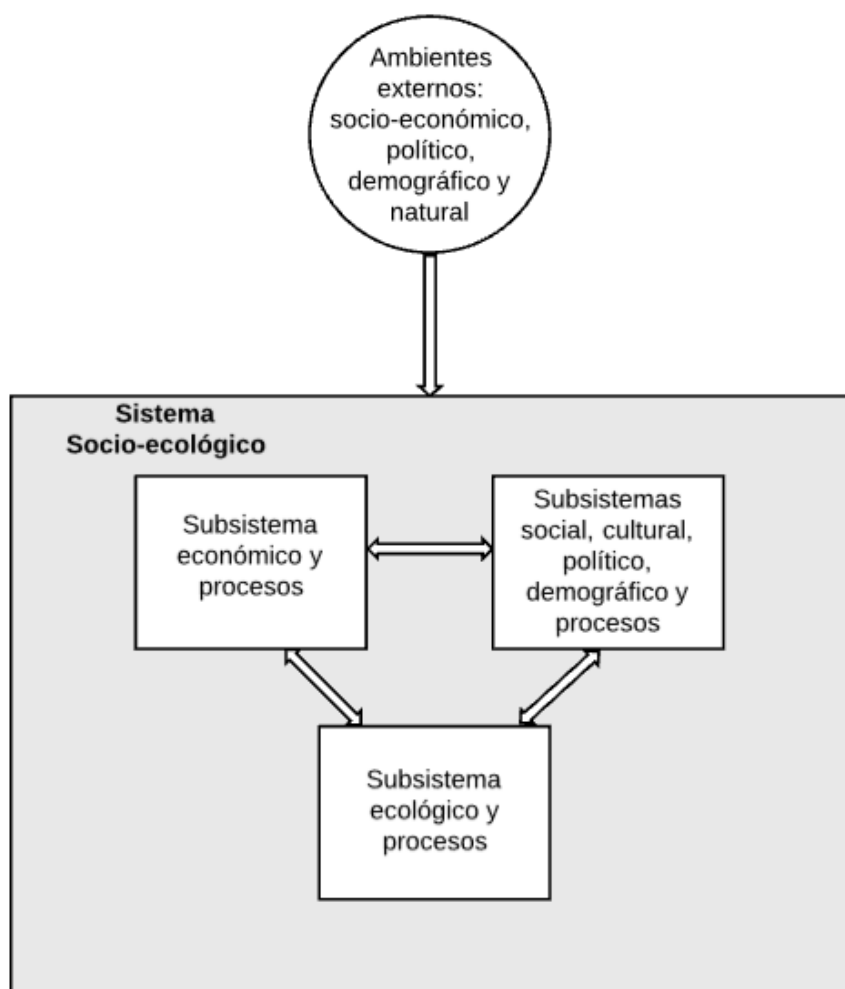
Ambientes externos: socio-económico, político, demográfico y natural

Sistema Socio-ecológico

Subsistema económico y procesos

Subsistemas social, cultural, político, demográfico y procesos

Subsistema ecológico y procesos